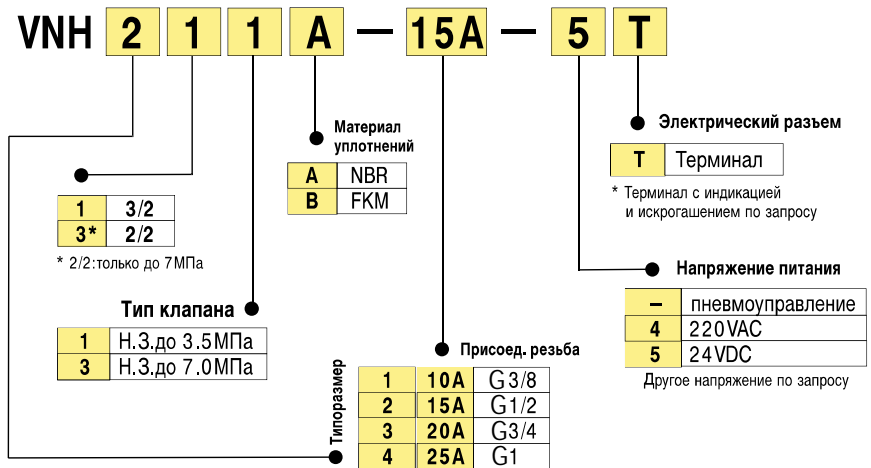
VNH 2 1 1 A — 15A — 5 T

Материал уплотнений

| A | NBR |
|---|---|
| B | FKM |

Электрический разъем

| T | Терминал |
|---|---|

* Терминал с индикацией и искрогашением по запросу

| 1 | 3/2 |
|---|---|
| 3* | 2/2 |

* 2/2:только до 7МПа

Напряжение питания

| – | пневмоуправление |
|---|---|
| 4 | 220VAC |
| 5 | 24VDC |

Другое напряжение по запросу

Тип клапана

| 1 | Н.З.до 3.5МПа |
|---|---|
| 3 | Н.З.до 7.0МПа |

Присоед. резьба

Типоразмер

| 1 | 10A | G3/8 |
|---|---|---|
| 2 | 15A | G1/2 |
| 3 | 20A | G3/4 |
| 4 | 25A | G1 |